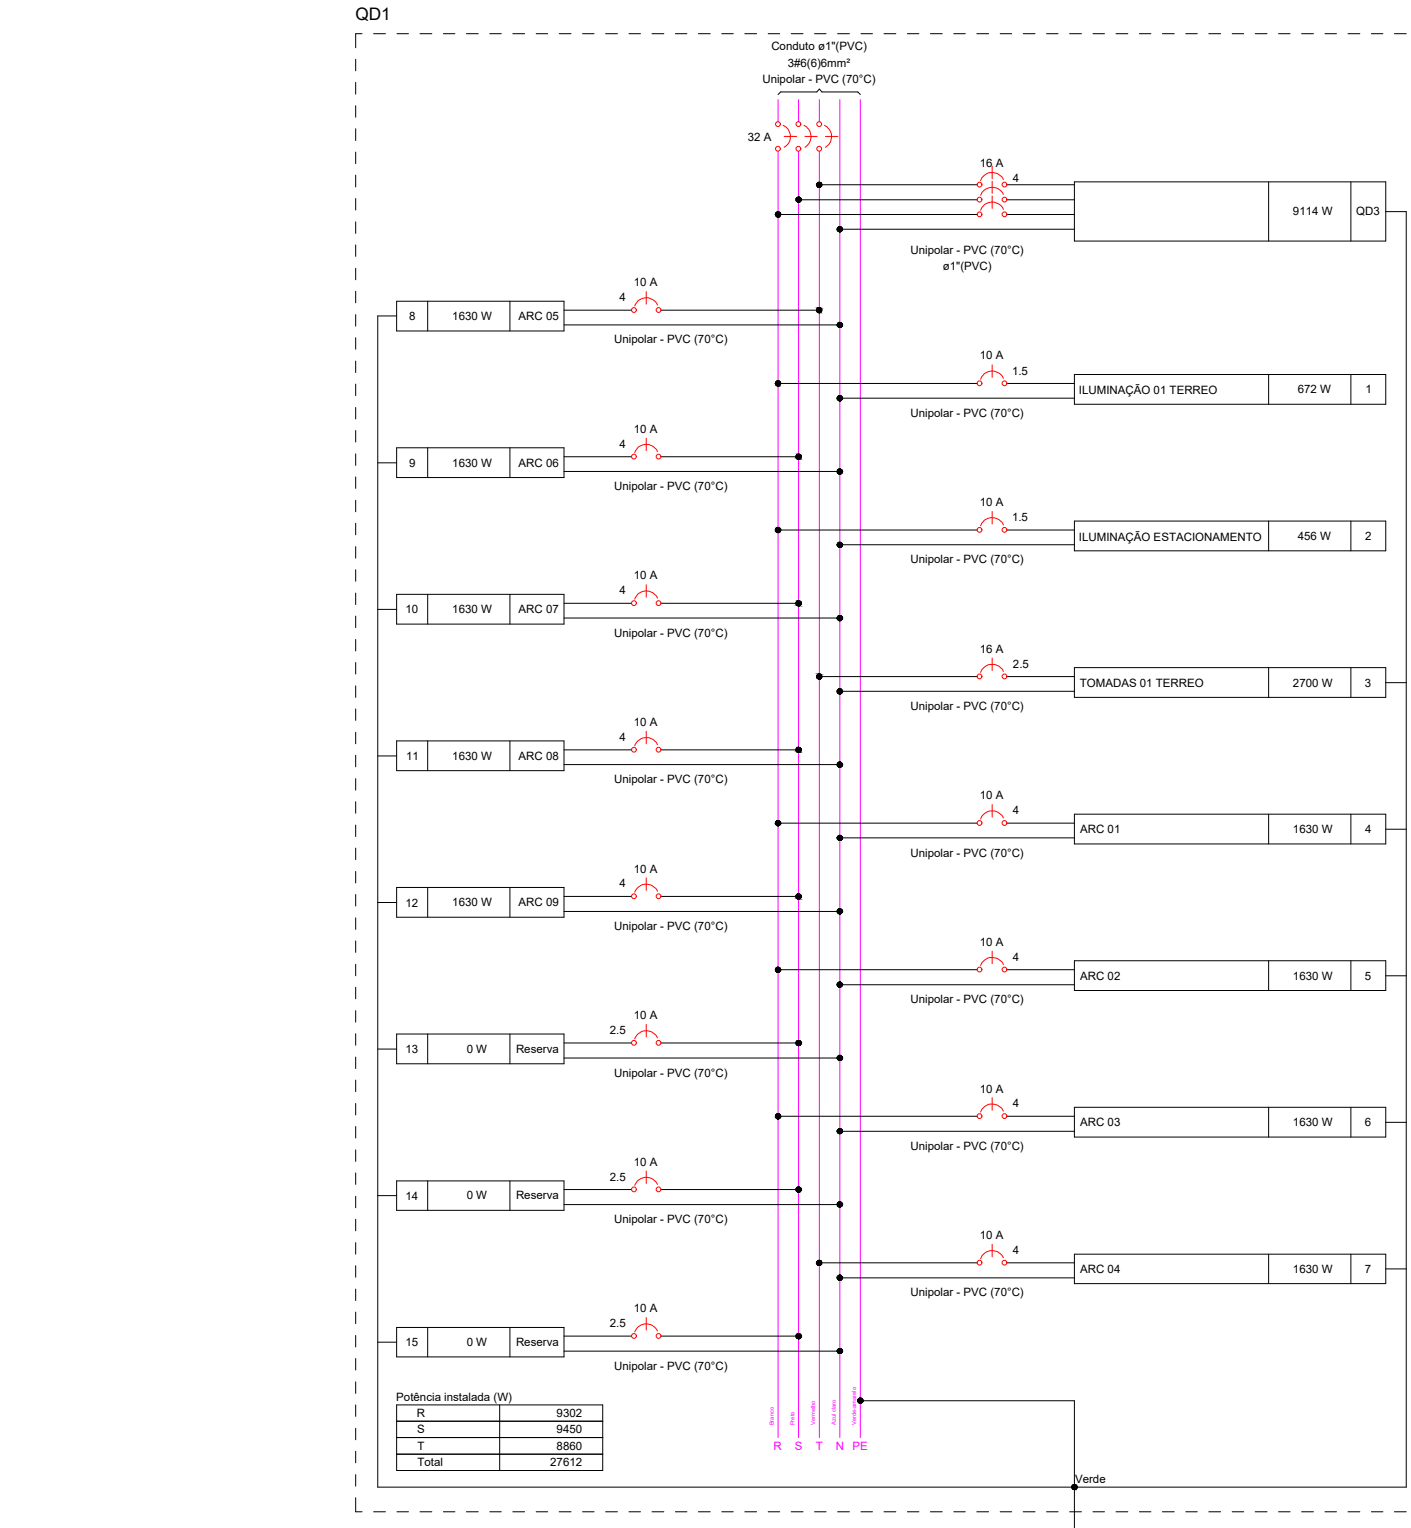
QD1

Conduto ø1"(PVC)
3#6(6)6mm²
Unipolar - PVC (70°C)

32 A

16 A
4

| | 9114 W | QD3 |

Unipolar - PVC (70°C)
ø1"(PVC)

10 A
4
| 8 | 1630 W | ARC 05 |
Unipolar - PVC (70°C)

10 A
1.5
| ILUMINAÇÃO 01 TERREO | 672 W | 1 |
Unipolar - PVC (70°C)

10 A
4
| 9 | 1630 W | ARC 06 |
Unipolar - PVC (70°C)

10 A
1.5
| ILUMINAÇÃO ESTACIONAMENTO | 456 W | 2 |
Unipolar - PVC (70°C)

10 A
4
| 10 | 1630 W | ARC 07 |
Unipolar - PVC (70°C)

16 A
2.5
| TOMADAS 01 TERREO | 2700 W | 3 |
Unipolar - PVC (70°C)

10 A
4
| 11 | 1630 W | ARC 08 |
Unipolar - PVC (70°C)

10 A
4
| ARC 01 | 1630 W | 4 |
Unipolar - PVC (70°C)

10 A
4
| 12 | 1630 W | ARC 09 |
Unipolar - PVC (70°C)

10 A
4
| ARC 02 | 1630 W | 5 |
Unipolar - PVC (70°C)

10 A
2.5
| 13 | 0 W | Reserva |
Unipolar - PVC (70°C)

10 A
4
| ARC 03 | 1630 W | 6 |
Unipolar - PVC (70°C)

10 A
2.5
| 14 | 0 W | Reserva |
Unipolar - PVC (70°C)

10 A
4
| ARC 04 | 1630 W | 7 |
Unipolar - PVC (70°C)

10 A
2.5
| 15 | 0 W | Reserva |
Unipolar - PVC (70°C)

Potência instalada (W)
| | |
|---|---|
| R | 9302 |
| S | 9450 |
| T | 8860 |
| Total | 27612 |

Branco Preto Vermelho Azul claro Verde-amarelo
R S T N PE

Verde